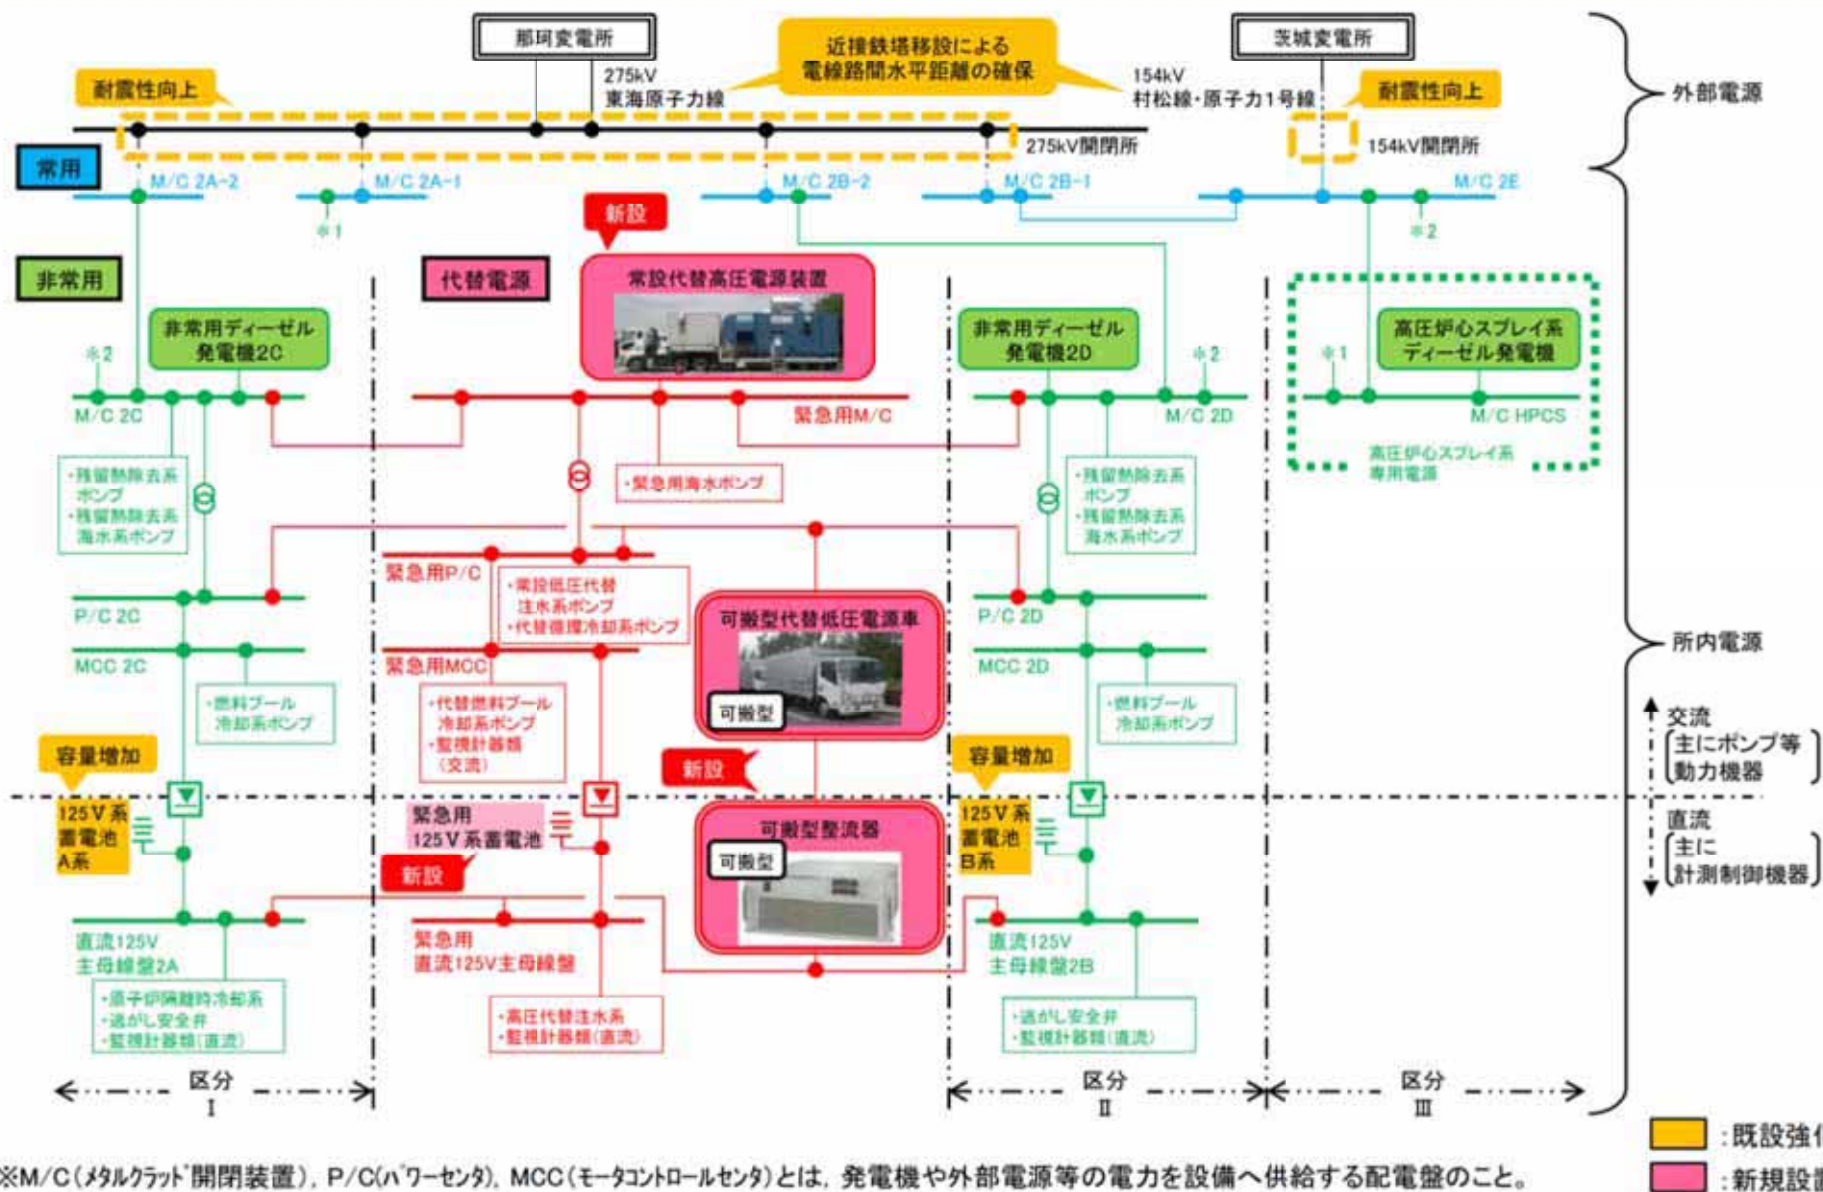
那珂変電所

近接鉄塔移設による電線路間水平距離の確保

茨城変電所

外部電源

耐震性向上

275kV 東海原子力線

154kV 村松線・原子力1号線

耐震性向上

275kV開閉所

154kV開閉所

常用

M/C 2A-2

M/C 2A-1

M/C 2B-2

M/C 2B-1

M/C 2E

※1

※2

新設

非常用

代替電源

常設代替高圧電源装置

非常用ディーゼル発電機2C

非常用ディーゼル発電機2D

高圧炉心スプレイ系ディーゼル発電機

※2

※2

※1

M/C 2C

緊急用M/C

M/C 2D

M/C HPCS

・残留熱除去系ポンプ
・残留熱除去系海水系ポンプ

・緊急用海水ポンプ

・残留熱除去系ポンプ
・残留熱除去系海水系ポンプ

高圧炉心スプレイ系専用電源

緊急用P/C

・常設低圧代替注水系ポンプ
・代替循環冷却系ポンプ

P/C 2C

可搬型代替低圧電源車

P/C 2D

所内電源

MCC 2C

緊急用MCC

MCC 2D

・燃料プール冷却系ポンプ

・代替燃料プール冷却系ポンプ
・監視計器類（交流）

可搬型

・燃料プール冷却系ポンプ

交流
主にポンプ等動力機器

容量増加

新設

容量増加

125V系蓄電池A系

緊急用125V系蓄電池

可搬型整流器

可搬型

125V系蓄電池B系

直流
主に計測制御機器

新設

直流125V主母線盤2A

緊急用直流125V主母線盤

直流125V主母線盤2B

・原子炉隔離時冷却系
・逃がし安全弁
・監視計器類（直流）

・高圧代替注水系
・監視計器類（直流）

・逃がし安全弁
・監視計器類（直流）

区分 I

区分 II

区分 III

：既設強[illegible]

：新規設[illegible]

※M/C（メタルクラッド開閉装置），P/C（パワーセンタ），MCC（モータコントロールセンタ）とは，発電機や外部電源等の電力を設備へ供給する配電盤のこと。